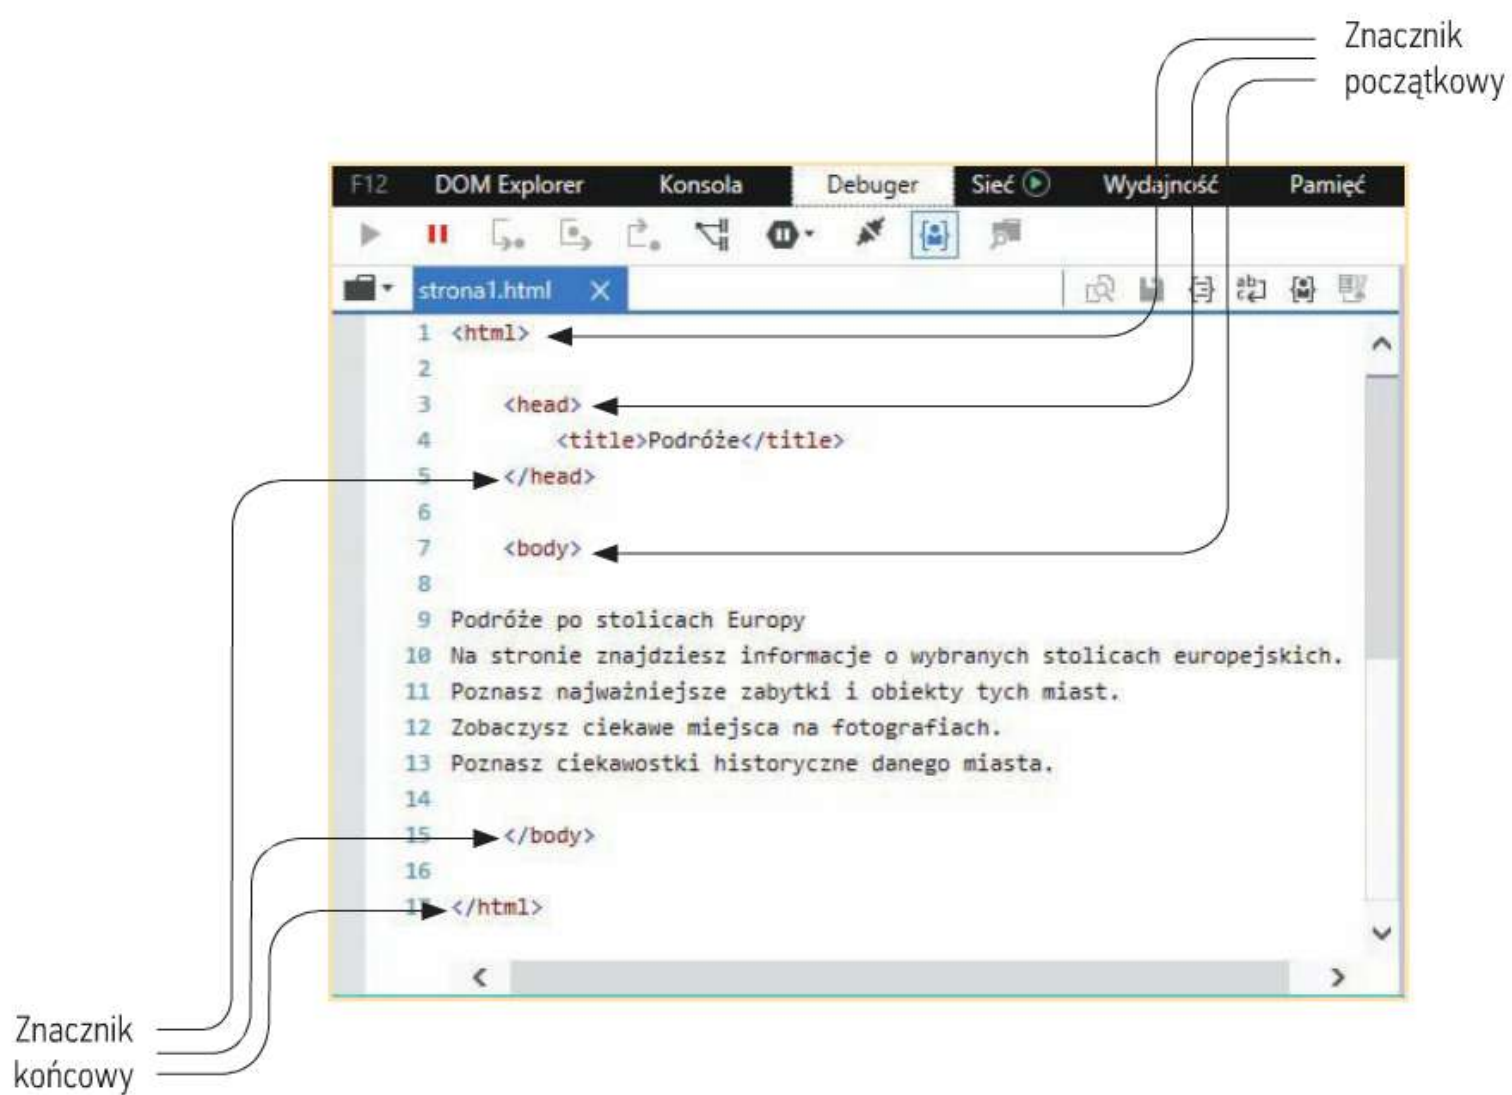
Znacznik początkowy

F12 DOM Explorer Konsola Debuger Sieć Wydajność Pamięć

strona1.html X

1 <html>
2
3 <head>
4 <title>Podróże</title>
5 </head>
6
7 <body>
8
9 Podróże po stolicach Europy
10 Na stronie znajdziesz informacje o wybranych stolicach europejskich.
11 Poznasz najważniejsze zabytki i obiekty tych miast.
12 Zobaczysz ciekawe miejsca na fotografiach.
13 Poznasz ciekawostki historyczne danego miasta.
14
15 </body>
16
17 </html>

Znacznik końcowy